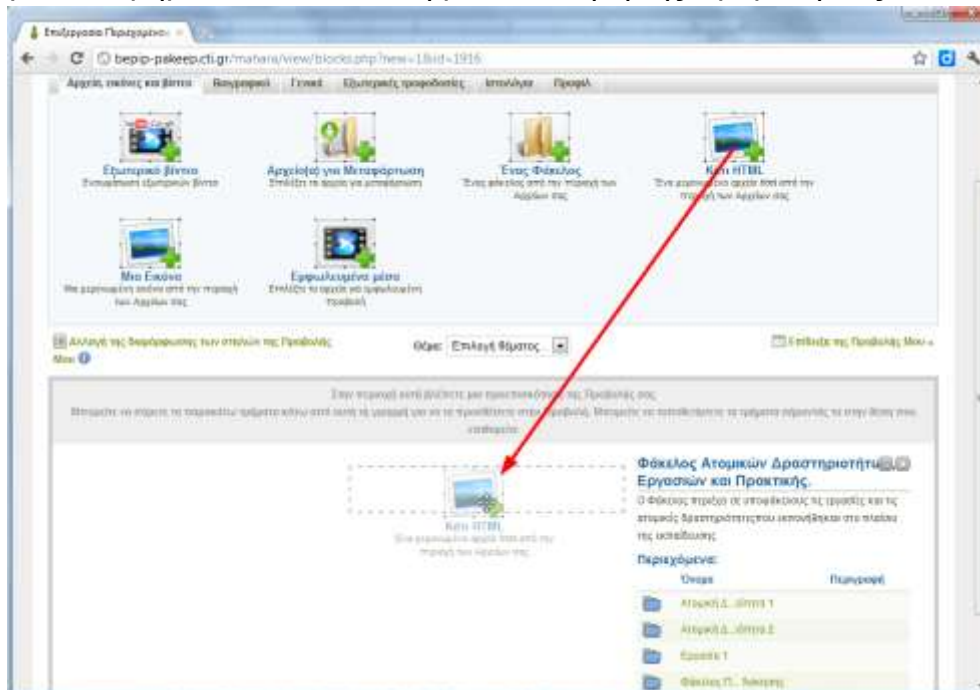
Επεξεργασία Περιεχομένου ×

bepip-pakeep.cti.gr/mahara/view/blocks.php?new=1&id=1916

Αρχεία, εικόνες και βίντεο | Βιογραφικό | Γενικά | Εξωτερικές τροφοδοσίες | Ιστολόγια | Προφίλ

Εξωτερικό βίντεο
Ενσωματώστε εξωτερικό βίντεο

Αρχείο(α) για Μεταφόρτωση
Επιλέξτε τα αρχεία για μεταφόρτωση

Ένας Φάκελος
Ένας φάκελος από την περιοχή των Αρχείων σας

Κείμενο HTML
Ένα μορφοποιημένο αρχείο html από την περιοχή των Αρχείων σας

Μια Εικόνα
Μια μορφοποιημένη εικόνα από την περιοχή των Αρχείων σας

Εμφωλευμένα μέσα
Επιλέξτε τα αρχεία για εμφωλευμένη προβολή

Αλλαγή της διαμόρφωσης των στηλών της Προβολής Μου

Θέμα: Επιλογή θέματος

Επιλέξτε της Προβολής Μου »

Στην περιοχή αυτή βλέπετε μια προεπισκόπηση της Προβολής σας.
Μπορείτε να σύρετε τα παρακάτω τμήματα κάτω από αυτή τη γραμμή για να τα προσθέσετε στην Προβολή. Μπορείτε να τοποθετήσετε τα τμήματα σύροντάς τα στην θέση που επιθυμείτε.

Κείμενο HTML
Ένα μορφοποιημένο αρχείο html από την περιοχή των Αρχείων σας

Φάκελος Ατομικών Δραστηριοτήτων Εργασιών και Πρακτικής.
Ο Φάκελος περιέχει τις υποφακέλους τις εργασίες και τις ατομικές δραστηριότητες που εκπονήθηκαν στο πλαίσιο της εκπαίδευσης

Περιεχόμενα:
Όνομα | Περιγραφή
Ατομική Δ...ότητα 1
Ατομική Δ...ότητα 2
Εργασία 1
Φάκελος Π... Άσκησης